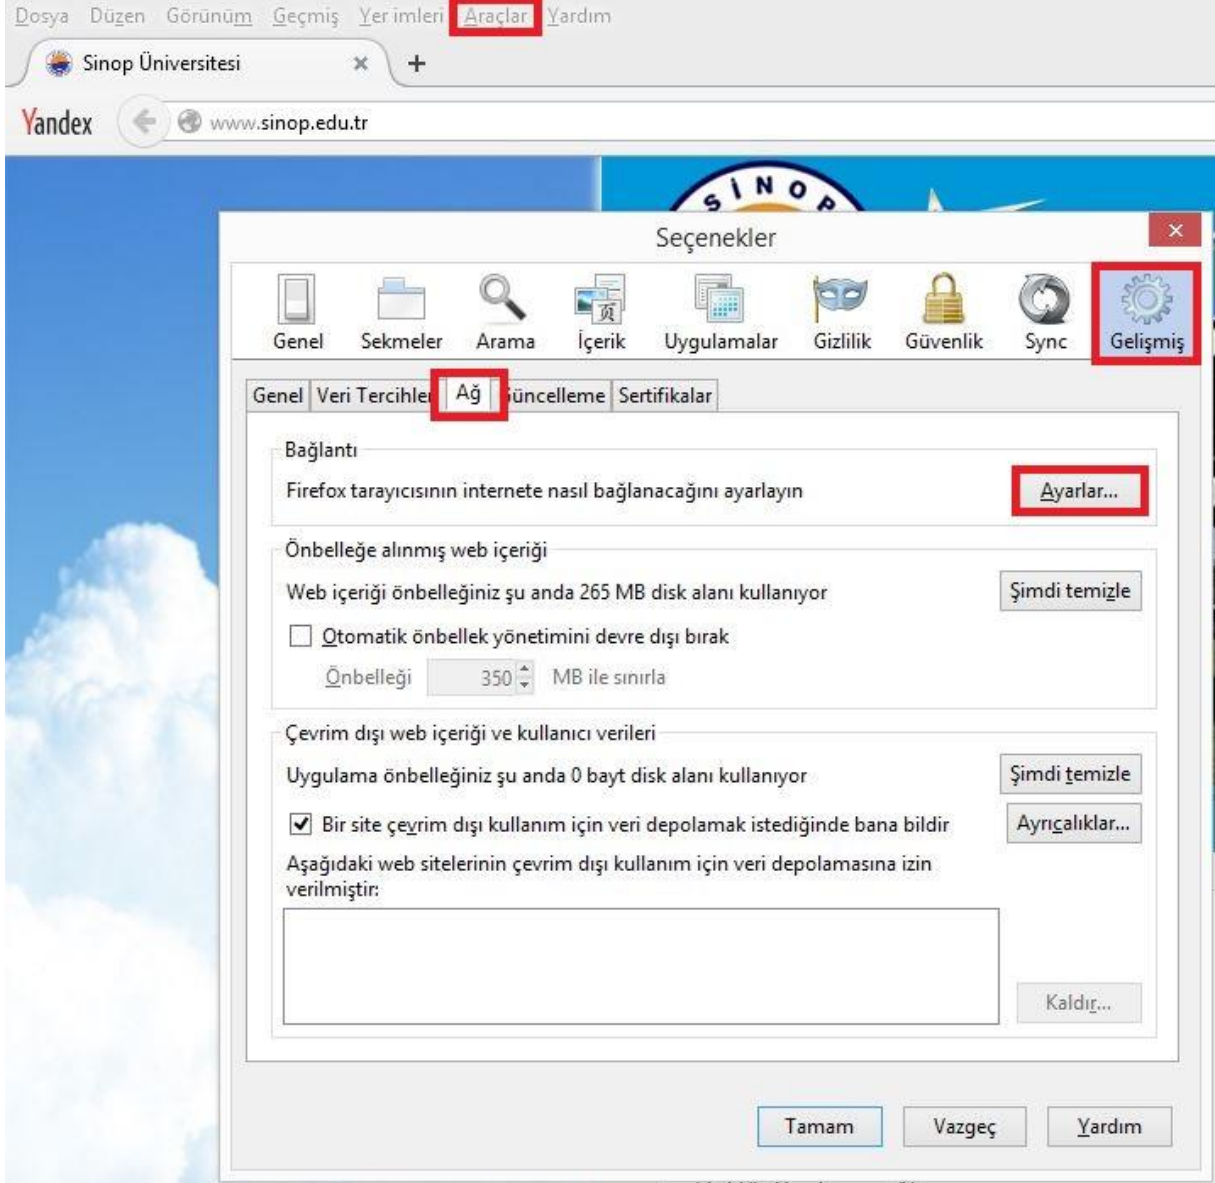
Dosya Düzen Görünüm Geçmiş Yer imleri Araçlar Yardım

Sinop Üniversitesi ×

+

Yandex www.sinop.edu.tr

SİNOP

Seçenekler ×

Genel Sekmeler Arama İçerik Uygulamalar Gizlilik Güvenlik Sync Gelişmiş

Genel Veri Tercihleri Ağ Güncelleme Sertifikalar

Bağlantı

Firefox tarayıcısının internete nasıl bağlanacağını ayarlayın

Ayarlar...

Önbelleğe alınmış web içeriği

Web içeriği önbelleğiniz şu anda 265 MB disk alanı kullanıyor

Şimdi temizle

Otomatik önbellek yönetimini devre dışı bırak

Önbelleği 350 MB ile sınırla

Çevrim dışı web içeriği ve kullanıcı verileri

Uygulama önbelleğiniz şu anda 0 bayt disk alanı kullanıyor

Şimdi temizle

Bir site çevrim dışı kullanım için veri depolamak istediğinde bana bildir

Ayrıcalıklar...

Aşağıdaki web sitelerinin çevrim dışı kullanım için veri depolamasına izin verilmiştir:

Kaldır...

Tamam Vazgeç Yardım